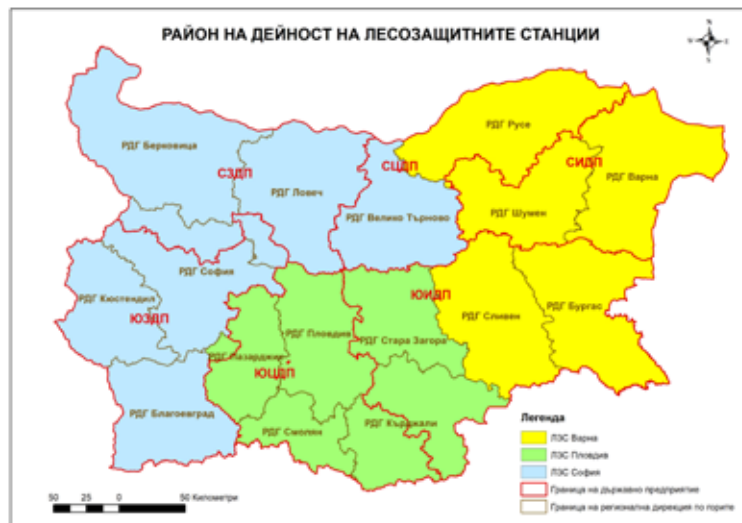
РАЙОН НА ДЕЙНОСТ НА ЛЕСОЗАЩИТНИТЕ СТАНЦИИ

N
W E
S

РДГ Руре
РДГ Берковица
СЗДП
РДГ Ловеч
СЦДП
СИДП
РДГ Варна
РДГ Шумен
РДГ Велико Търново
РДГ София
ЮИДП
РДГ Кюстендил
ЮЗДП
РДГ Сливен
РДГ Бургас
РДГ Пловдив
РДГ Стара Загора
РДГ Пазарджик
ЮЦДП
РДГ Благоевград
РДГ Смолян
РДГ Кърджали

Легенда
ЛЗС Варна
ЛЗС Пловдив
ЛЗС София
Граница на държавно предприятие
Граница на регионална дирекция по горите

50 25 0 50 Километри